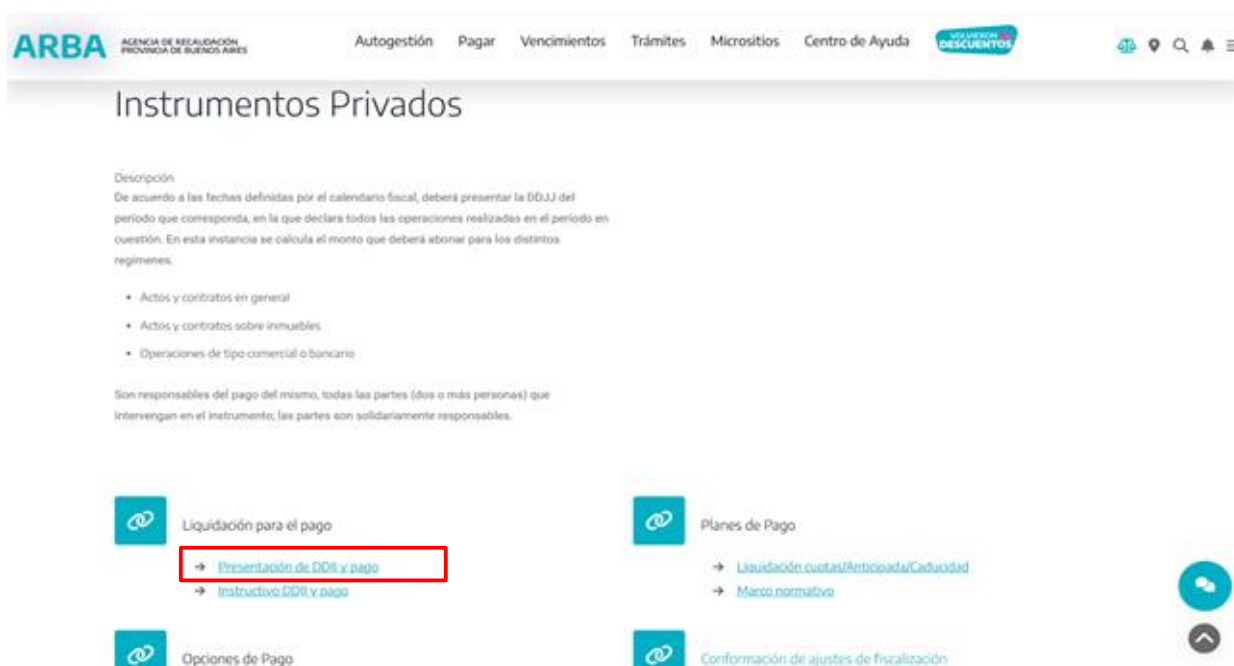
ARBA AGENCIA DE RECAUDACIÓN PROVINCIA DE BUENOS AIRES

Autogestión Pagar Vencimientos Trámites Micrositios Centro de Ayuda VOLVIERON LOS DESCUENTOS

Instrumentos Privados

Descripción
De acuerdo a las fechas definidas por el calendario fiscal, deberá presentar la DDJJ del período que corresponda, en la que declara todos las operaciones realizadas en el período en cuestión. En esta instancia se calcula el monto que deberá abonar para los distintos regimenes.

- Actos y contratos en general
- Actos y contratos sobre inmuebles
- Operaciones de tipo comercial o bancario

Son responsables del pago del mismo, todas las partes (dos o más personas) que intervengan en el instrumento; las partes son solidariamente responsables.

Liquidación para el pago

→ Presentación de DDJJ y pago
→ Instructivo DDJJ y pago

Planes de Pago

→ Liquidación cuotas/Anticipada/Caducidad
→ Marco normativo

Opciones de Pago

Conformación de ajustes de fiscalización